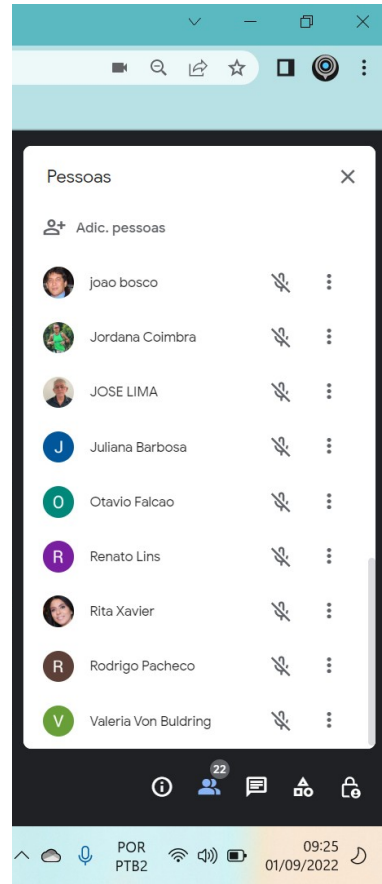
Pessoas

Adic. pessoas

joao bosco

Jordana Coimbra

JOSE LIMA

J Juliana Barbosa

O Otavio Falcao

R Renato Lins

Rita Xavier

R Rodrigo Pacheco

V Valeria Von Buldring

22

POR PTB2

09:25 01/09/2022